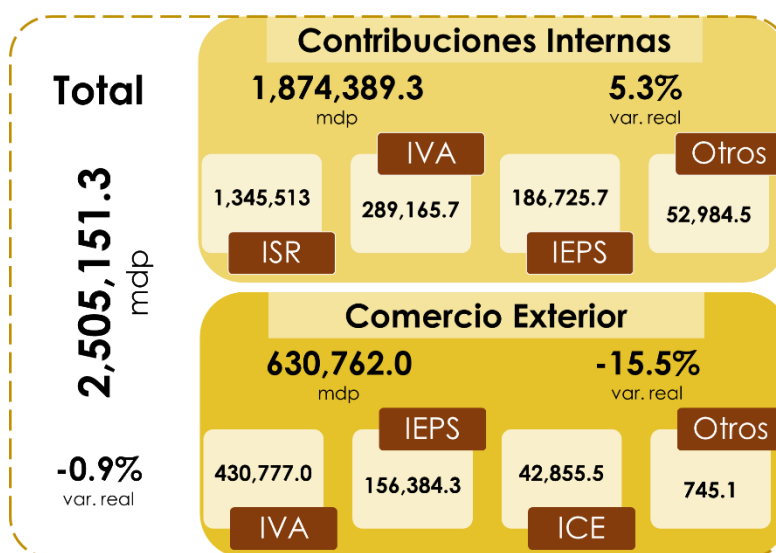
Total

2,505,151.3
mdp

-0.9%
var. real

Contribuciones Internas

1,874,389.3
mdp

5.3%
var. real

1,345,513
ISR

IVA
289,165.7

186,725.7
IEPS

Otros
52,984.5

Comercio Exterior

630,762.0
mdp

-15.5%
var. real

430,777.0
IVA

IEPS
156,384.3

42,855.5
ICE

Otros
745.1